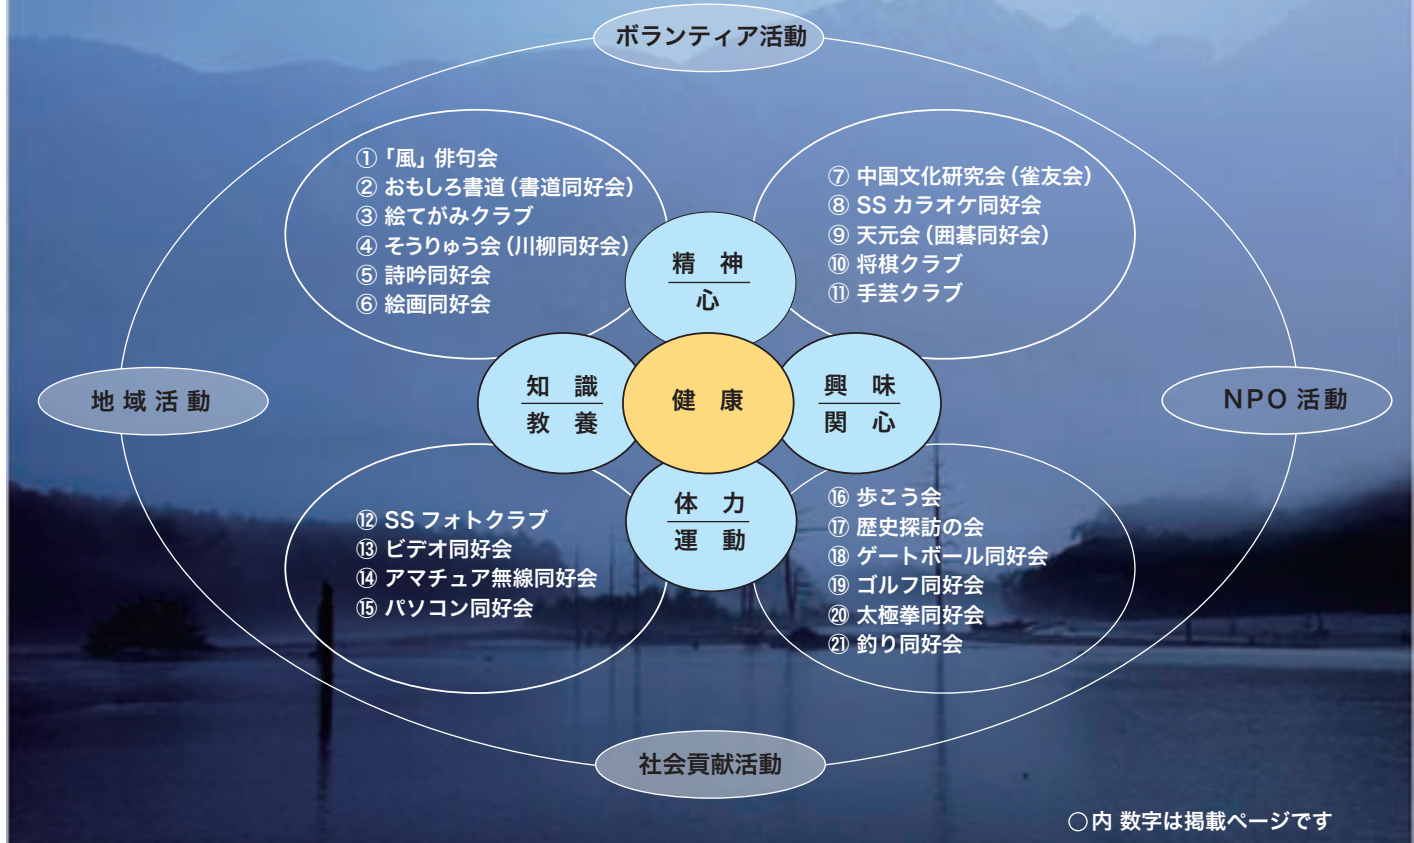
ボランティア活動

①「風」俳句会
② おもしろ書道（書道同好会）
③ 絵てがみクラブ
④ そうりゅう会（川柳同好会）
⑤ 詩吟同好会
⑥ 絵画同好会

⑦ 中国文化研究会（雀友会）
⑧ SS カラオケ同好会
⑨ 天元会（囲碁同好会）
⑩ 将棋クラブ
⑪ 手芸クラブ

精　神
心

知　識
教　養

健　康

興　味
関　心

体　力
運　動

地 域 活 動

NPO 活 動

⑫ SS フォトクラブ
⑬ ビデオ同好会
⑭ アマチュア無線同好会
⑮ パソコン同好会

⑯ 歩こう会
⑰ 歴史探訪の会
⑱ ゲートボール同好会
⑲ ゴルフ同好会
⑳ 太極拳同好会
㉑ 釣り同好会

社会貢献活動

○内 数字は掲載ページです